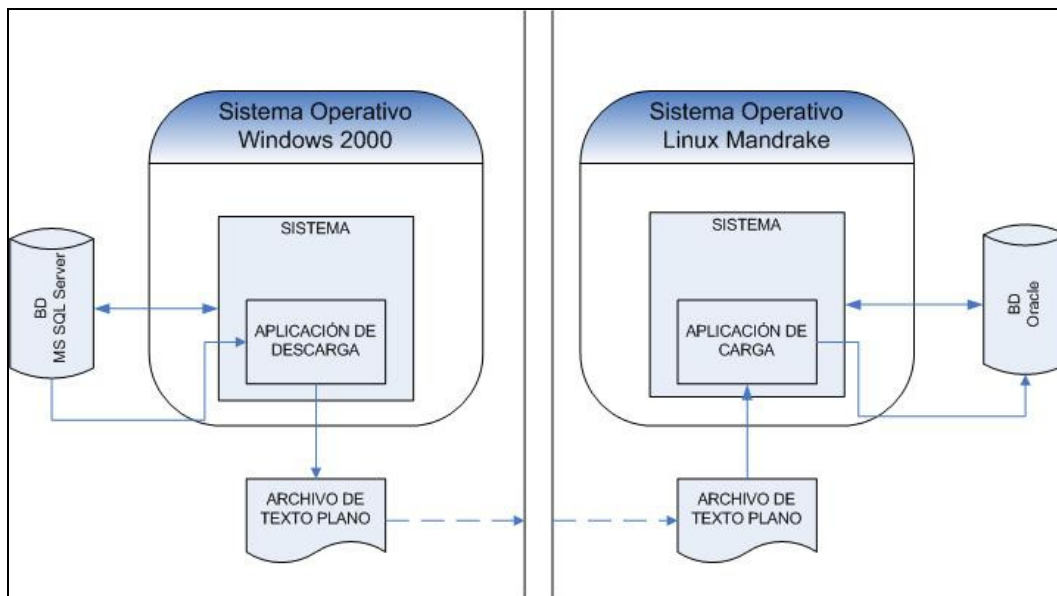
Sistema Operativo Windows 2000

SISTEMA

BD MS SQL Server

APLICACIÓN DE DESCARGA

ARCHIVO DE TEXTO PLANO

Sistema Operativo Linux Mandrake

SISTEMA

APLICACIÓN DE CARGA

BD Oracle

ARCHIVO DE TEXTO PLANO